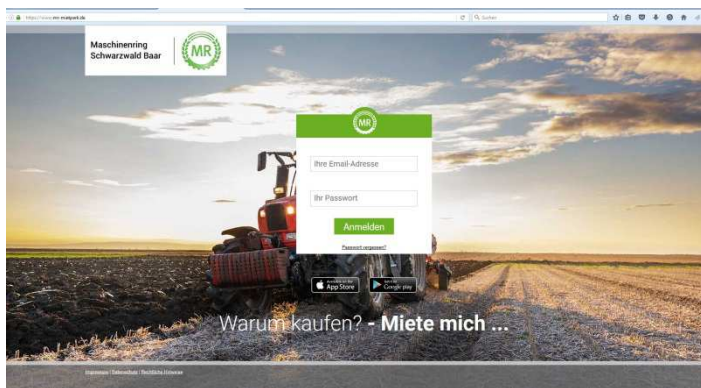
https://www.mr-mietpark.de

Suchen

Maschinenring Schwarzwald Baar

MR

MR

Ihre Email-Adresse

Ihr Passwort

Anmelden

Passwort vergessen?

App Store

Google play

Warum kaufen? - Miete mich ...

Impressum | Datenschutz | Rechtliche Hinweise